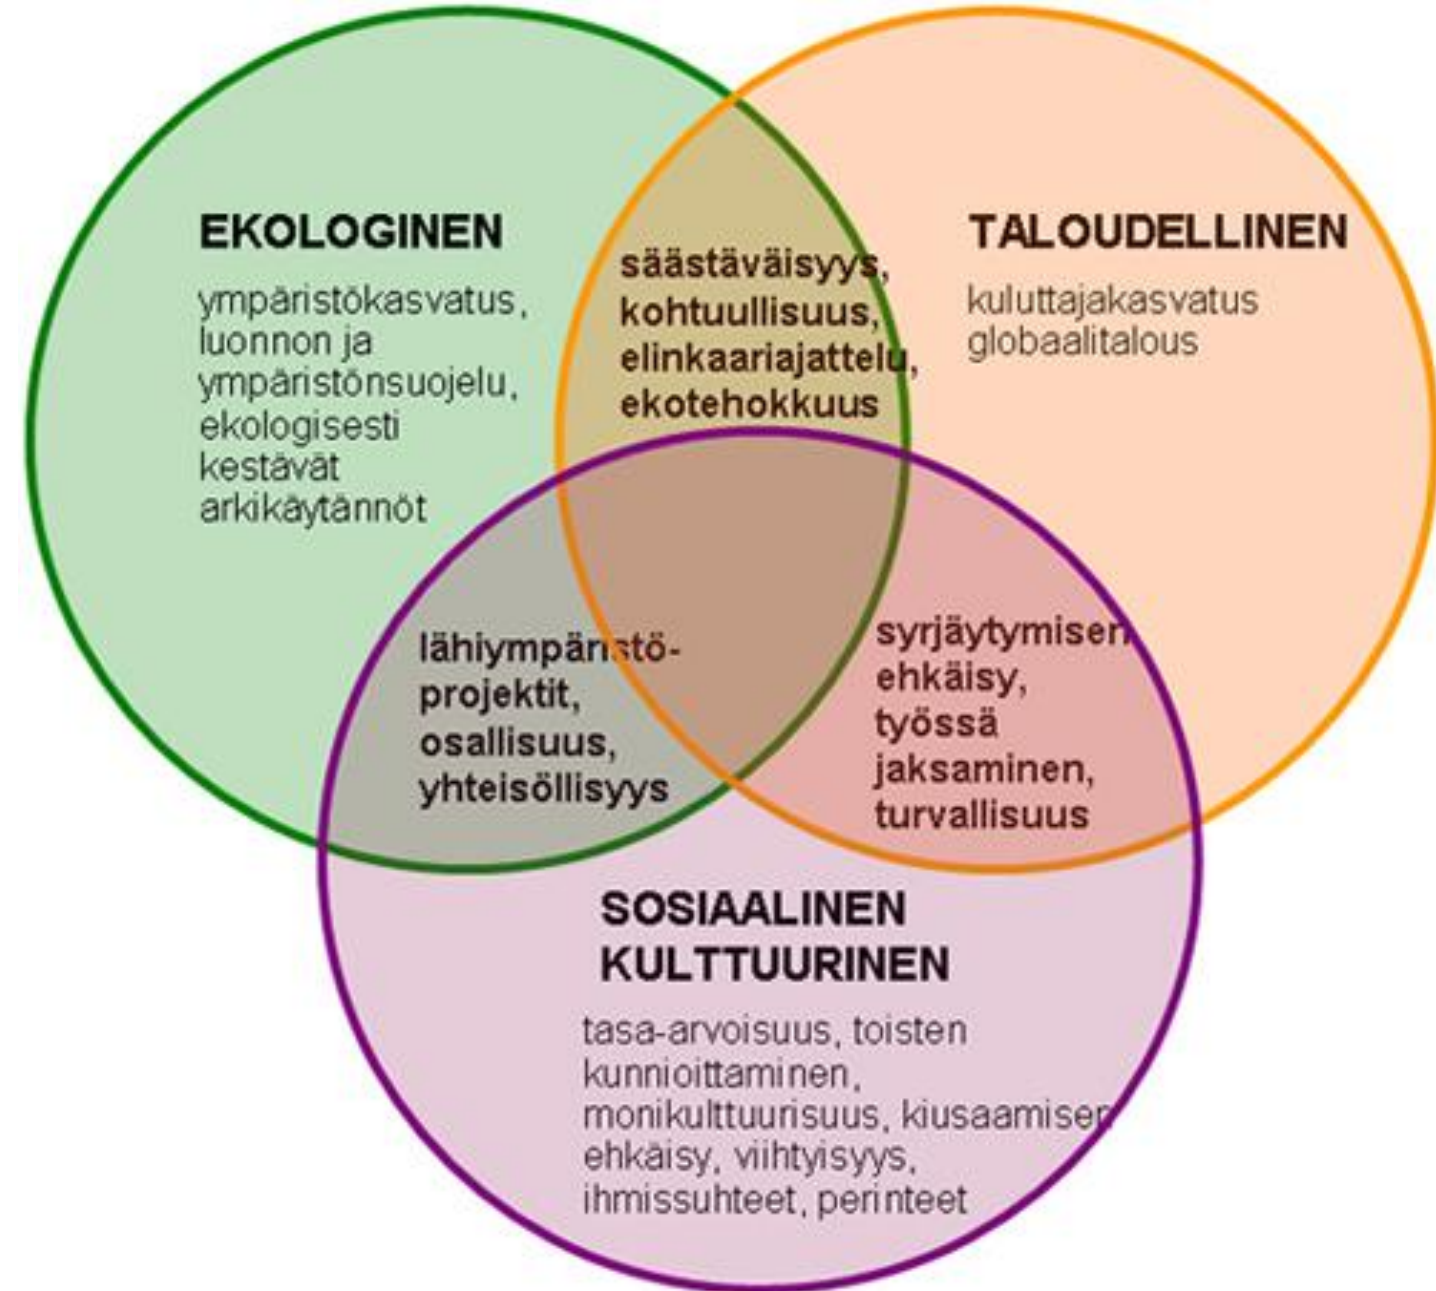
EKOLOGINEN
ympäristökasvatus, luonnon ja ympäristönsuojelu, ekologisesti kestävät arkikäytännöt

säästäväisyys, kohtuullisuus, elinkaariajattelu, ekotehokkuus

TALOUDELLINEN
kuluttajakasvatus globaalitalous

lähiympäristöprojektit, osallisuus, yhteisöllisyys

syrjäytymisen ehkäisy, työssä jaksaminen, turvallisuus

SOSIAALINEN KULTTUURINEN
tasa-arvoisuus, toisten kunnioittaminen, monikulttuurisuus, kiusaamisen ehkäisy, viihtyisyys, ihmissuhteet, perinteet